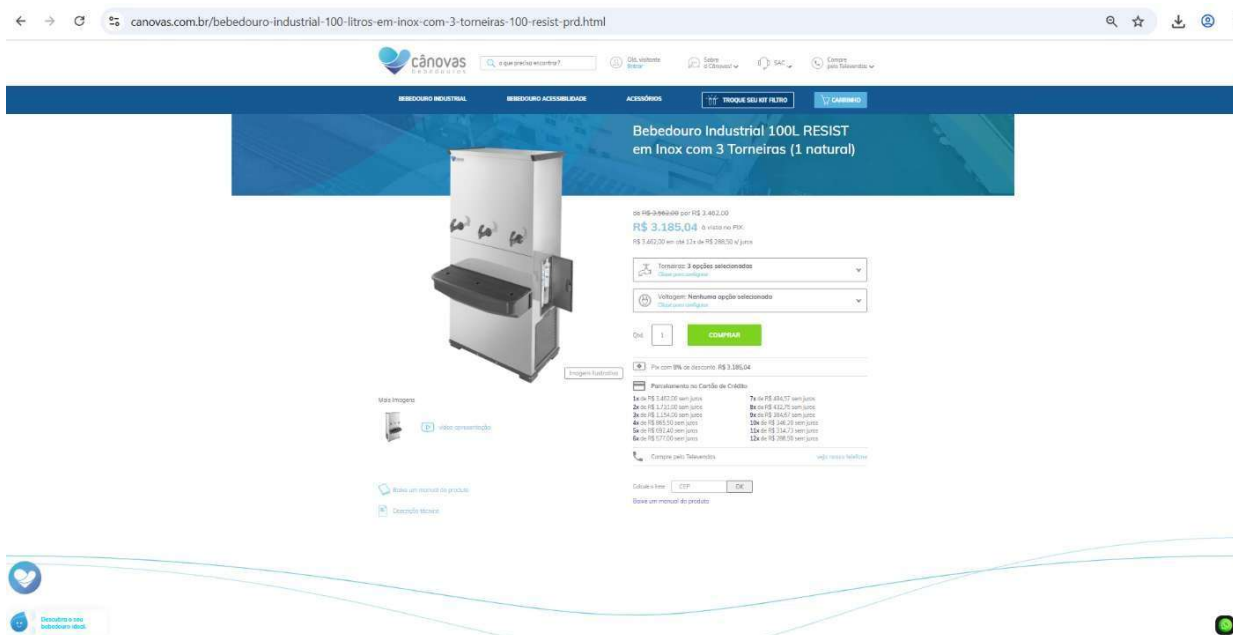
canovas.com.br/bebedouro-industrial-100-litros-em-inox-com-3-torneiras-100-resist-prd.html

cânovas bebedouros

O que precisa encontrar?

Olá, visitante Entrar

Sobre a Cânovas

SAC

Compre pelo Televendas

BEBEDOURO INDUSTRIAL BEBEDOURO ACESSIBILIDADE ACESSÓRIOS TROQUE SEU KIT FILTRO CARRINHO

Bebedouro Industrial 100L RESIST em Inox com 3 Torneiras (1 natural)

de R$ 3.862,00 por R$ 3.462,00

R$ 3.185,04 à vista no PIX

R$ 3.462,00 em até 12x de R$ 288,50 s/ juros

Torneiras: 3 opções selecionadas
Clique para configurar

Voltagem: Nenhuma opção selecionada
Clique para configurar

Qtd. 1 COMPRAR

Imagem ilustrativa

Pix com 8% de desconto: R$ 3.185,04

Parcelamento no Cartão de Crédito

1x de R$ 3.462,00 sem juros
2x de R$ 1.731,00 sem juros
3x de R$ 1.154,00 sem juros
4x de R$ 865,50 sem juros
5x de R$ 692,40 sem juros
6x de R$ 577,00 sem juros
7x de R$ 494,57 sem juros
8x de R$ 432,75 sem juros
9x de R$ 384,67 sem juros
10x de R$ 346,20 sem juros
11x de R$ 314,73 sem juros
12x de R$ 288,50 sem juros

Mais imagens

Vídeo apresentação

Compre pelo Televendas ver nosso telefone

Calcule o frete CEP OK

Baixe um manual do produto

Baixe um manual do produto

Descrição técnica

Descubra o seu bebedouro ideal